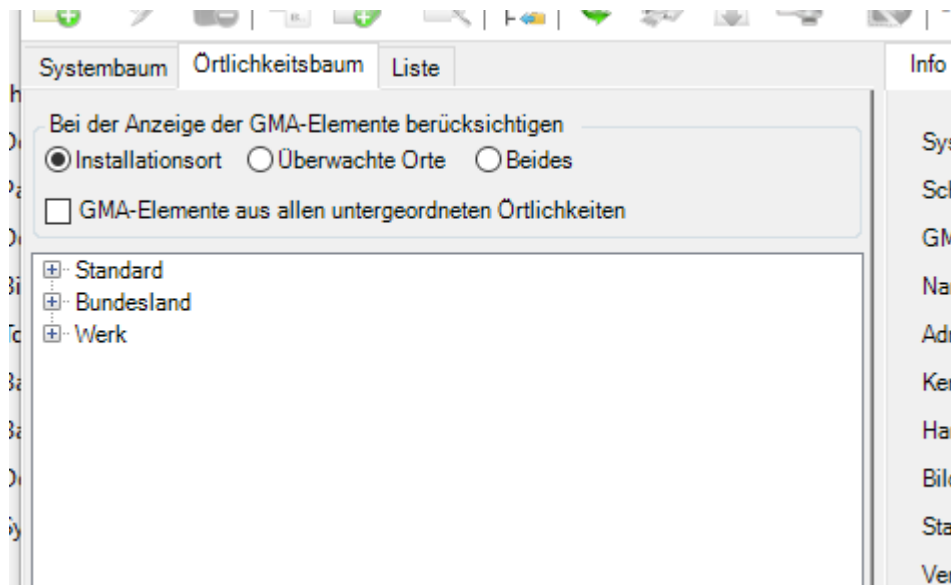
Systembaum Örtlichkeitsbaum Liste

Info

Bei der Anzeige der GMA-Elemente berücksichtigen

Installationsort Überwachte Orte Beides

GMA-Elemente aus allen untergeordneten Örtlichkeiten

Standard
Bundesland
Werk

Sys
Sch
GM
Na
Adr
Ke
Ha
Bil
Sta
Ve